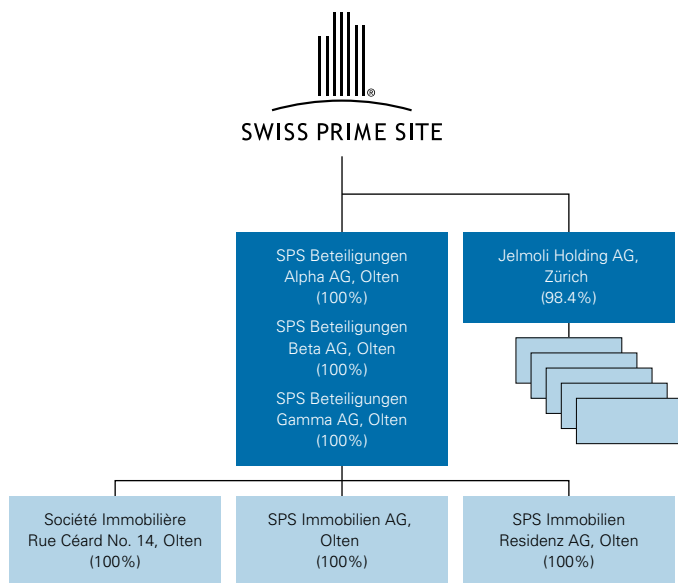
®
SWISS PRIME SITE

SPS Beteiligungen Alpha AG, Olten (100%)

SPS Beteiligungen Beta AG, Olten (100%)

SPS Beteiligungen Gamma AG, Olten (100%)

Jelmoli Holding AG, Zürich (98.4%)

Société Immobilière Rue Céard No. 14, Olten (100%)

SPS Immobilien AG, Olten (100%)

SPS Immobilien Residenz AG, Olten (100%)